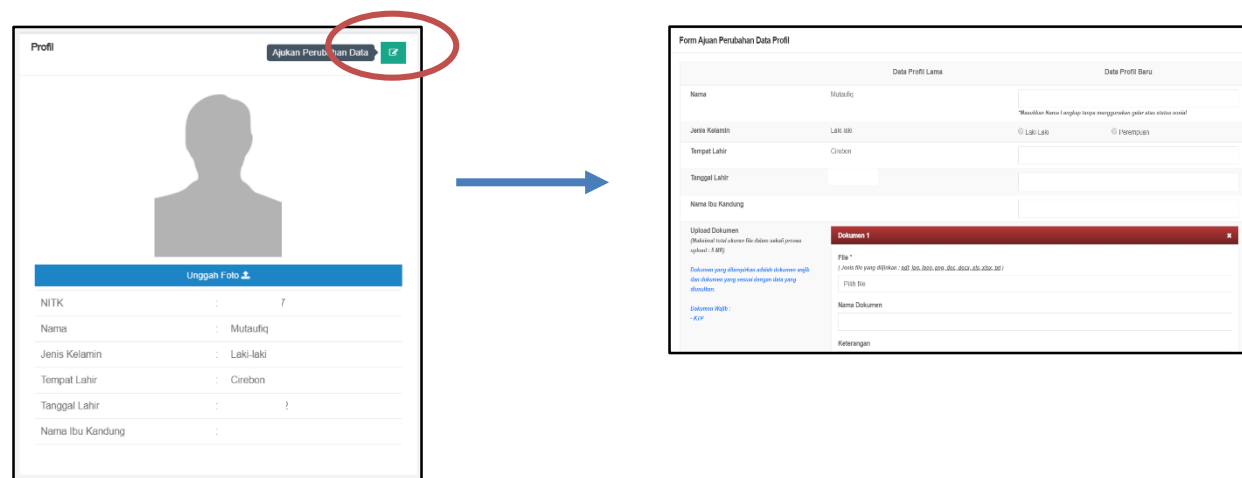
Profil

Ajukan Perubahan Data

Unggah Foto

| NITK | : | 7 |
|---|---|---|
| Nama | : | Mutaufiq |
| Jenis Kelamin | : | Laki-laki |
| Tempat Lahir | : | Cirebon |
| Tanggal Lahir | : | 2 |
| Nama Ibu Kandung | : | |

Form Ajuan Perubahan Data Profil

| | Data Profil Lama | Data Profil Baru |
|---|---|---|
| Nama | Mutaufiq | *Masukkan Nama Lengkap tanpa menggunakan gelar atau status sosial |
| Jenis Kelamin | Laki laki | Laki Laki Perempuan |
| Tempat Lahir | Cirebon | |
| Tanggal Lahir | | |
| Nama Ibu Kandung | | |

Upload Dokumen
(Maksimal total ukuran file dalam sekali proses upload : 5 MB)

Dokumen yang dilampirkan adalah dokumen wajib dan dokumen yang sesuai dengan data yang diusulkan.

Dokumen Wajib :
- KK

Dokumen 1

File *
( Jenis file yang diijinkan : pdf, jpg, jpeg, png, doc, docx, xls, xlsx, txt )

Pilih file

Nama Dokumen

Keterangan